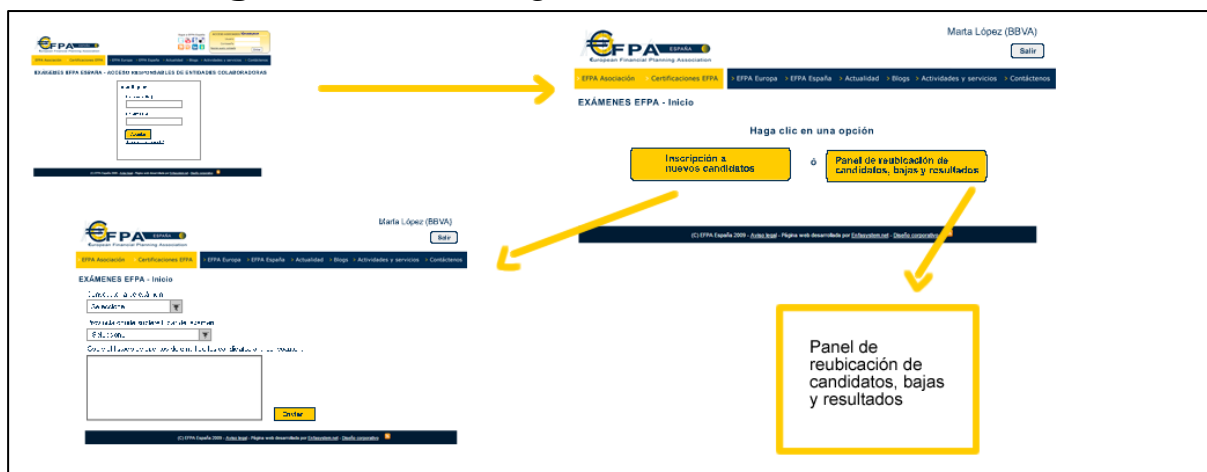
EFPA
EFPA Asociación Certificaciones EFPA EFPA Europa EFPA España Actualidad Blogs Actividades y servicios Contáctenos
EXÁMENES EFPA ESPAÑA - ACCESO RESPONSABLES DE ENTIDADES COLABORADORAS
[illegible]
Enviar

Marta López (BBVA)
Salir
EFPA ESPAÑA
European Financial Planning Association
EFPA Asociación Certificaciones EFPA > EFPA Europa > EFPA España > Actualidad > Blogs > Actividades y servicios > Contáctenos
EXÁMENES EFPA - Inicio
Haga clic en una opción
Inscripción a nuevos candidatos
ó
Panel de reubicación de candidatos, bajas y resultados
(C) EFPA España 2009 - Aviso legal - Página web desarrollada por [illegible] - Diseño corporativo

Marta López (BBVA)
Salir
EFPA ESPAÑA
European Financial Planning Association
EFPA Asociación Certificaciones EFPA > EFPA Europa > EFPA España > Actualidad > Blogs > Actividades y servicios > Contáctenos
EXÁMENES EFPA - Inicio
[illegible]
Seleccione
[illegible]
Seleccione
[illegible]
Enviar
(C) EFPA España 2009 - Aviso legal - Página web desarrollada por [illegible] - Diseño corporativo

Panel de reubicación de candidatos, bajas y resultados